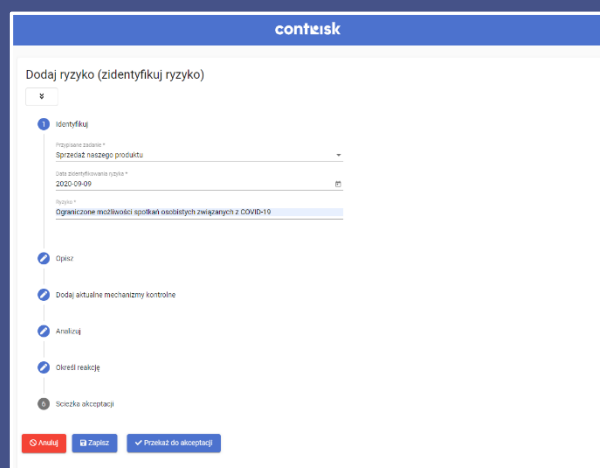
contrisk

Dodaj ryzyko (zidentyfikuj ryzyko)

1 Identyfikuj

Przypisane zadanie *
Sprzedaż naszego produktu

Data zidentyfikowania ryzyka *
2020-09-09

Ryzyko *
Ograniczone możliwości spotkań osobistych związanych z COVID-10

Opisz

Dodaj aktualne mechanizmy kontrolne

Analizuj

Określ reakcję

6 Ścieżka akceptacji

Anuluj
Zapisz
Przekaż do akceptacji